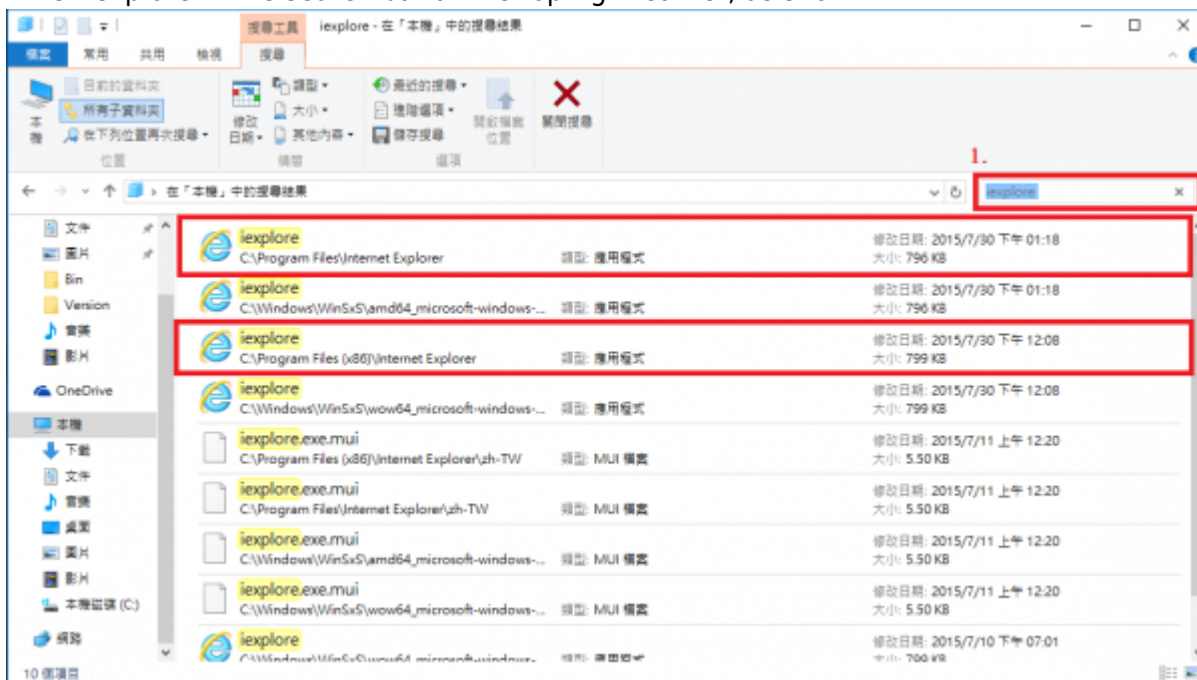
搜尋工具 iexplore - 在「本機」中的搜尋結果

檔案 常用 共用 檢視 搜尋

本機
目前的資料夾
所有子資料夾
在下列位置再次搜尋
位置

修改日期
類型
大小
其他內容
精確

最近的搜尋
進階選項
儲存搜尋
開啟檔案位置
選項

關閉搜尋

1.

在「本機」中的搜尋結果

iexplore

文件
圖片
Bin
Version
音樂
影片
OneDrive
本機
下載
文件
音樂
桌面
圖片
影片
本機磁碟 (C:)
網路

iexplore
C:\Program Files\Internet Explorer
類型: 應用程式
修改日期: 2015/7/30 下午 01:18
大小: 796 KB

iexplore
C:\Windows\WinSxS\amd64_microsoft-windows-...
類型: 應用程式
修改日期: 2015/7/30 下午 01:18
大小: 796 KB

iexplore
C:\Program Files (x86)\Internet Explorer
類型: 應用程式
修改日期: 2015/7/30 下午 12:08
大小: 799 KB

iexplore
C:\Windows\WinSxS\wow64_microsoft-windows-...
類型: 應用程式
修改日期: 2015/7/30 下午 12:08
大小: 799 KB

iexplore.exe.mui
C:\Program Files (x86)\Internet Explorer\zh-TW
類型: MUI 檔案
修改日期: 2015/7/11 上午 12:20
大小: 5.50 KB

iexplore.exe.mui
C:\Program Files\Internet Explorer\zh-TW
類型: MUI 檔案
修改日期: 2015/7/11 上午 12:20
大小: 5.50 KB

iexplore.exe.mui
C:\Windows\WinSxS\amd64_microsoft-windows-...
類型: MUI 檔案
修改日期: 2015/7/11 上午 12:20
大小: 5.50 KB

iexplore.exe.mui
C:\Windows\WinSxS\wow64_microsoft-windows-...
類型: MUI 檔案
修改日期: 2015/7/11 上午 12:20
大小: 5.50 KB

iexplore
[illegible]
類型: 應用程式
修改日期: 2015/7/10 下午 07:01
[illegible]

10 個項目